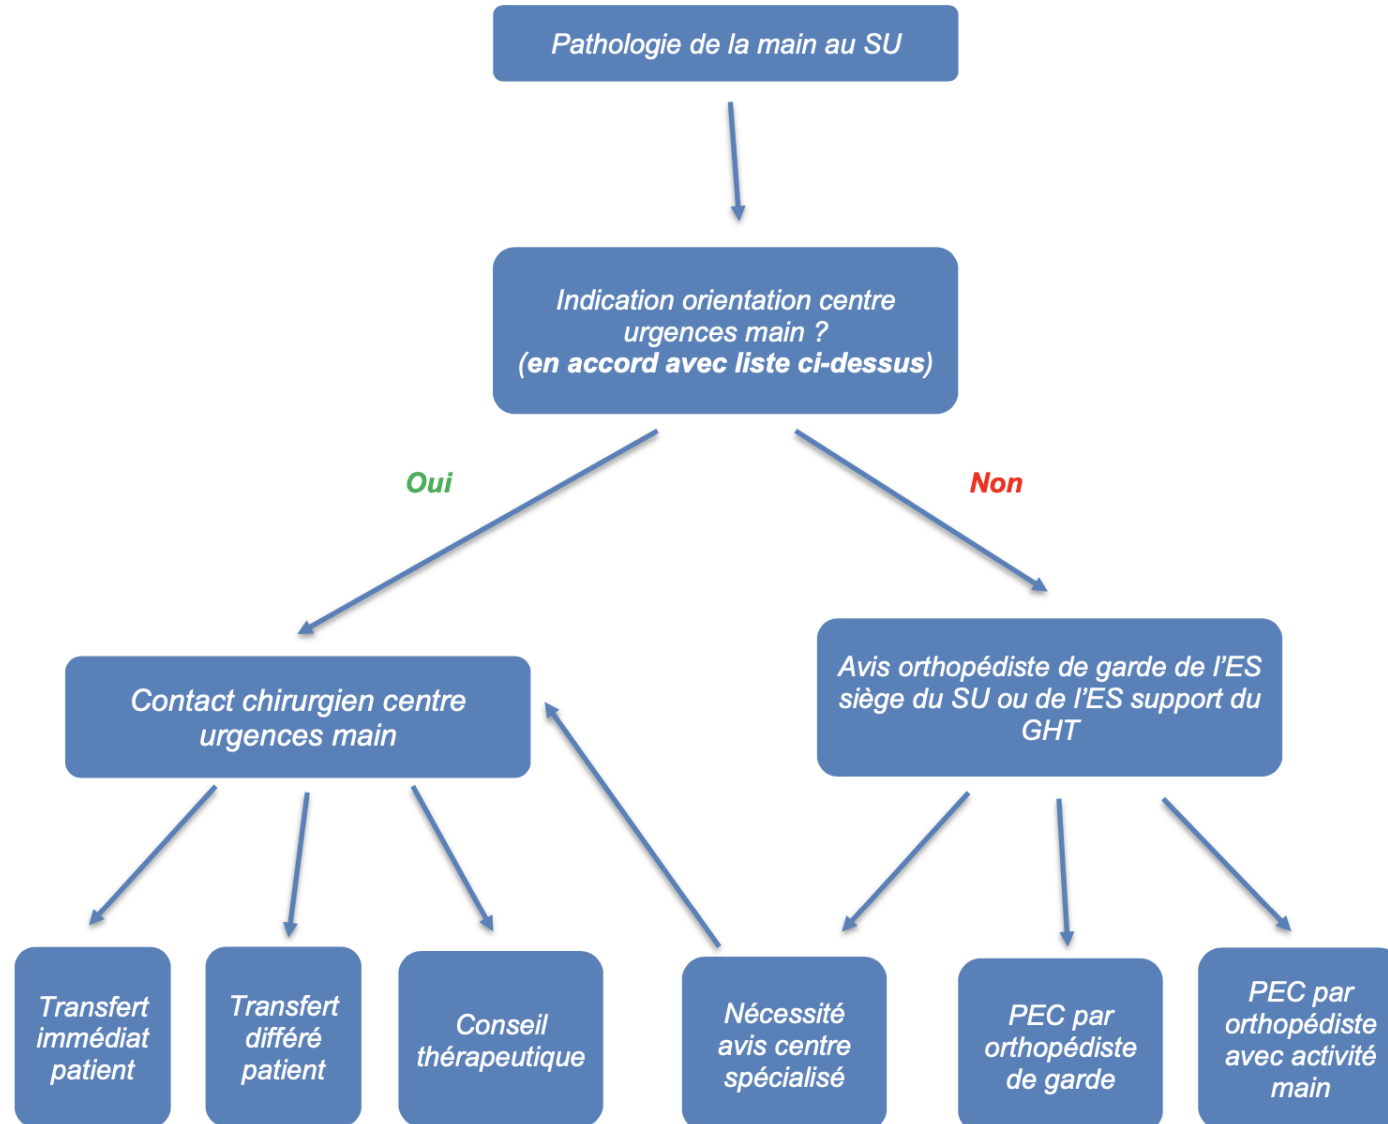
Pathologie de la main au SU

Indication orientation centre urgences main ?
(en accord avec liste ci-dessus)

Oui

Non

Contact chirurgien centre urgences main

Avis orthopédiste de garde de l'ES siège du SU ou de l'ES support du GHT

Transfert immédiat patient

Transfert différé patient

Conseil thérapeutique

Nécessité avis centre spécialisé

PEC par orthopédiste de garde

PEC par orthopédiste avec activité main